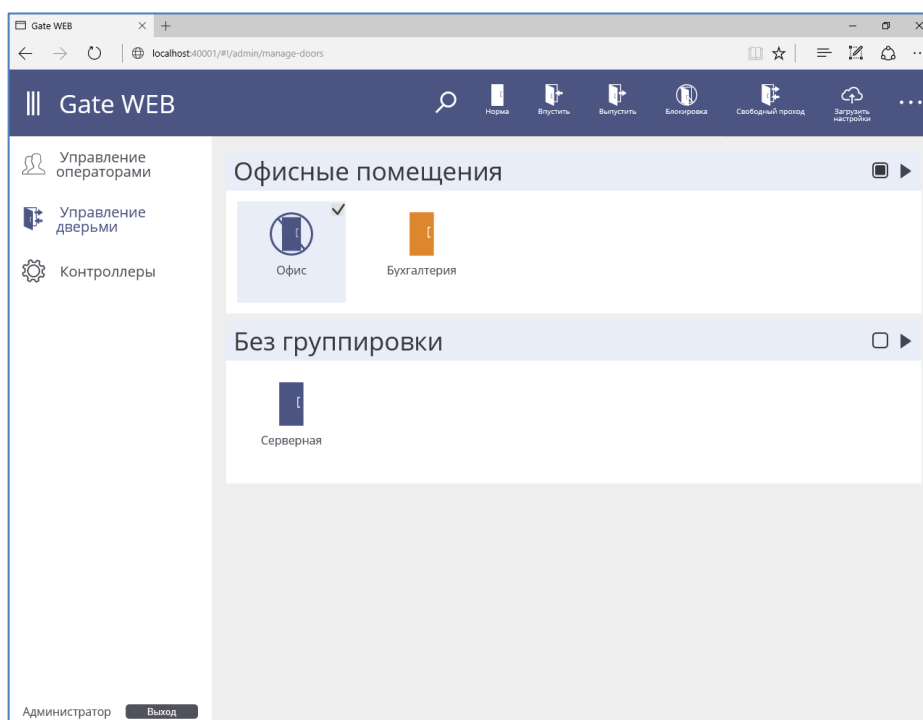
Gate WEB

localhost:40001/#!/admin/manage-doors

Gate WEB

Норма
Впустить
Выпустить
Блокировка
Свободный проход
Загрузить настройки
...

Управление операторами

Управление дверьми

Контроллеры

Офисные помещения

Офис

Бухгалтерия

Без группировки

Серверная

Администратор
Выход